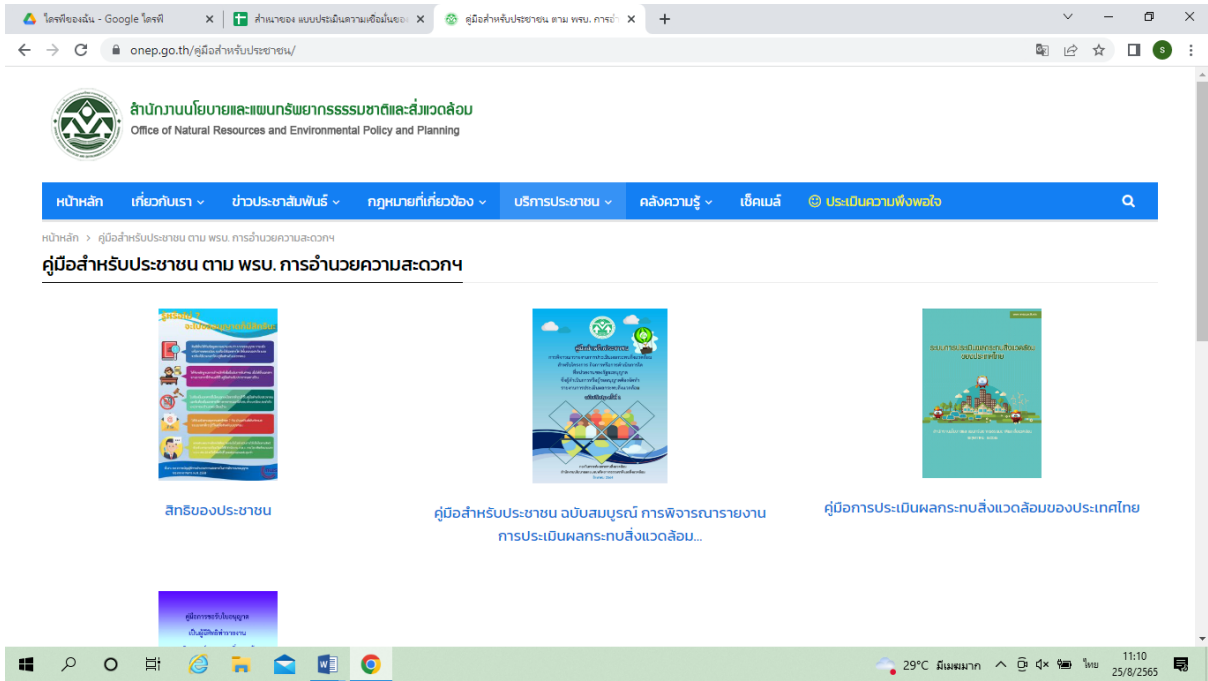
ไดรฟ์ของฉัน - Google ไดรฟ์
สำเนาของ แบบประเมินความเชื่อมั่นของ
คู่มือสำหรับประชาชน ตาม พรบ. การอำ

onep.go.th/คู่มือสำหรับประชาชน/

สำนักงานนโยบายและแผนทรัพยากรธรรมชาติและสิ่งแวดล้อม
Office of Natural Resources and Environmental Policy and Planning

หน้าหลัก
เกี่ยวกับเรา
ข่าวประชาสัมพันธ์
กฎหมายที่เกี่ยวข้อง
บริการประชาชน
คลังความรู้
เช็คเมล์
ประเมินความพึงพอใจ

หน้าหลัก > คู่มือสำหรับประชาชน ตาม พรบ. การอำนวยความสะดวกฯ

คู่มือสำหรับประชาชน ตาม พรบ. การอำนวยความสะดวกฯ

สิทธิของประชาชน

คู่มือสำหรับประชาชน ฉบับสมบูรณ์ การพิจารณารายงานการประเมินผลกระทบสิ่งแวดล้อม...

คู่มือการประเมินผลกระทบสิ่งแวดล้อมของประเทศไทย

29°C มีเมฆมาก
ไทย
11:10
25/8/2565